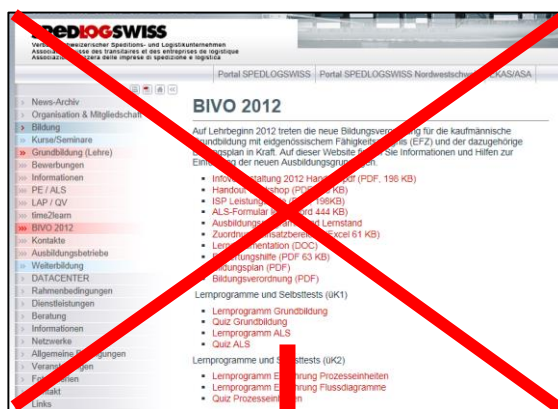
SPEDLOGSWISS
Verband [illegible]schweizerischer Speditions- und Logistikunternehmen
Association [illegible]sse des transitaires et des entreprises de logistique
Associazione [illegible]zera delle imprese di spedizione e logistica

Portal SPEDLOGSWISS | Portal SPEDLOGSWISS Nordwestschw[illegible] | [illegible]CKAS/ASA

News-Archiv
Organisation & Mitgliedschaft
Bildung
Kurse/Seminare
Grundbildung (Lehre)
Bewerbungen
Informationen
PE / ALS
LAP / QV
time2learn
BIVO 2012
Kontakte
Ausbildungsbetriebe
Weiterbildung
DATACENTER
Rahmenbedingungen
Dienstleistungen
Beratung
Informationen
Netzwerke
Allgemeine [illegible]ungen
Verans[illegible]ngen
Fo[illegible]en
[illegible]ntakt
Links

BIVO 2012

Auf Lehrbeginn 2012 treten die neue Bildungsver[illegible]ng für die kaufmännische Grundbildung mit eidgenössischem Fähigkeits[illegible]is (EFZ) und der dazugehörige Bildungsplan in Kraft. Auf dieser Website f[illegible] Sie Informationen und Hilfen zur Einf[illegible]g der neuen Ausbildungsgrun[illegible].

• Info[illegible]staltung 2012 Han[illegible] (PDF, 196 KB)
• Handou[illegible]kshop (PD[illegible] KB)
• ISP Leistung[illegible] 196KB)
• ALS-Formular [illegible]rd 444 KB)
• Ausbildungs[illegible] und Lernstand
• Zuordn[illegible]satzbereich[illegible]Excel 61 KB)
• Lern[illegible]mentation (DOC)
• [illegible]ungshilfe (PDF 63 KB)
• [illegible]ildungsplan (PDF)
• Bildungsverordnung (PDF)

Lernprogramme und Selbsttests (üK1)

• Lernprogramm Grundbildung
• Quiz Grundbildung
• Lernprogramm ALS
• Quiz ALS

Lernprogramme und S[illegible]ttests (üK2)

• Lernprogramm E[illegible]rung Prozesseinheiten
• Lernprogramm E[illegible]rung Flussdiagramme
• Quiz Prozessein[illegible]n